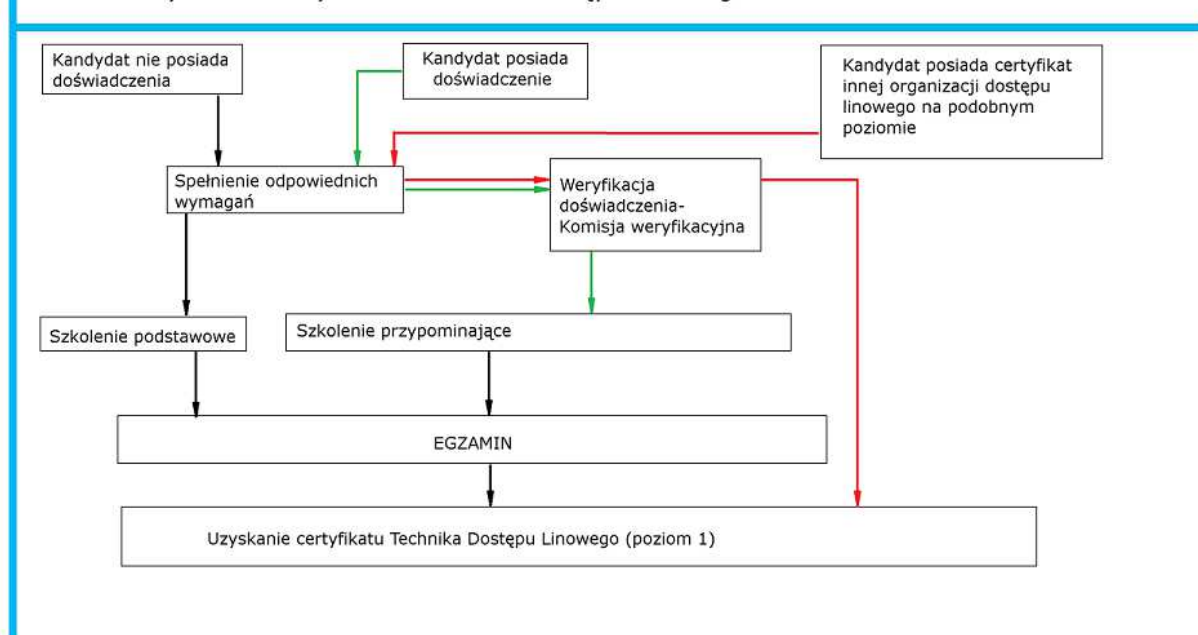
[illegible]

Kandydat nie posiada doświadczenia

Kandydat posiada doświadczenie

Kandydat posiada certyfikat innej organizacji dostępu linowego na podobnym poziomie

Spełnienie odpowiednich wymagań

Weryfikacja doświadczenia- Komisja weryfikacyjna

Szkolenie podstawowe

Szkolenie przypominające

EGZAMIN

Uzyskanie certyfikatu Technika Dostępu Linowego (poziom 1)